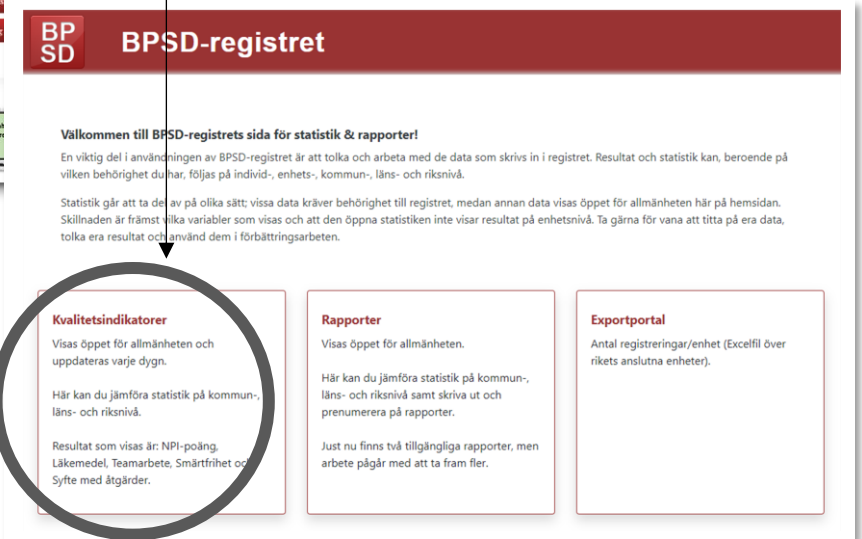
BP
SD

BPSD-registret

Välkommen till BPSD-registrets sida för statistik & rapporter!
En viktig del i användningen av BPSD-registret är att tolka och arbeta med de data som skrivs in i registret. Resultat och statistik kan, beroende på vilken behörighet du har, följas på individ-, enhets-, kommun-, läns- och riksnivå.

Statistik går att ta del av på olika sätt; vissa data kräver behörighet till registret, medan annan data visas öppet för allmänheten här på hemsidan. Skillnaden är främst vilka variabler som visas och att den öppna statistiken inte visar resultat på enhetsnivå. Ta gärna för vana att titta på era data, tolka era resultat och använd dem i förbättringsarbeten.

Kvalitetsindikatorer
Visas öppet för allmänheten och uppdateras varje dygn.

Här kan du jämföra statistik på kommun-, läns- och riksnivå.

Resultat som visas är: NPI-poäng, Läkemedel, Teamarbete, Smärtfrihet och Syfte med åtgärder.

Rapporter
Visas öppet för allmänheten.

Här kan du jämföra statistik på kommun-, läns- och riksnivå samt skriva ut och prenumerera på rapporter.

Just nu finns två tillgängliga rapporter, men arbete pågår med att ta fram fler.

Exportportal
Antal registreringar/enhet (Excelfil över rikets anslutna enheter).